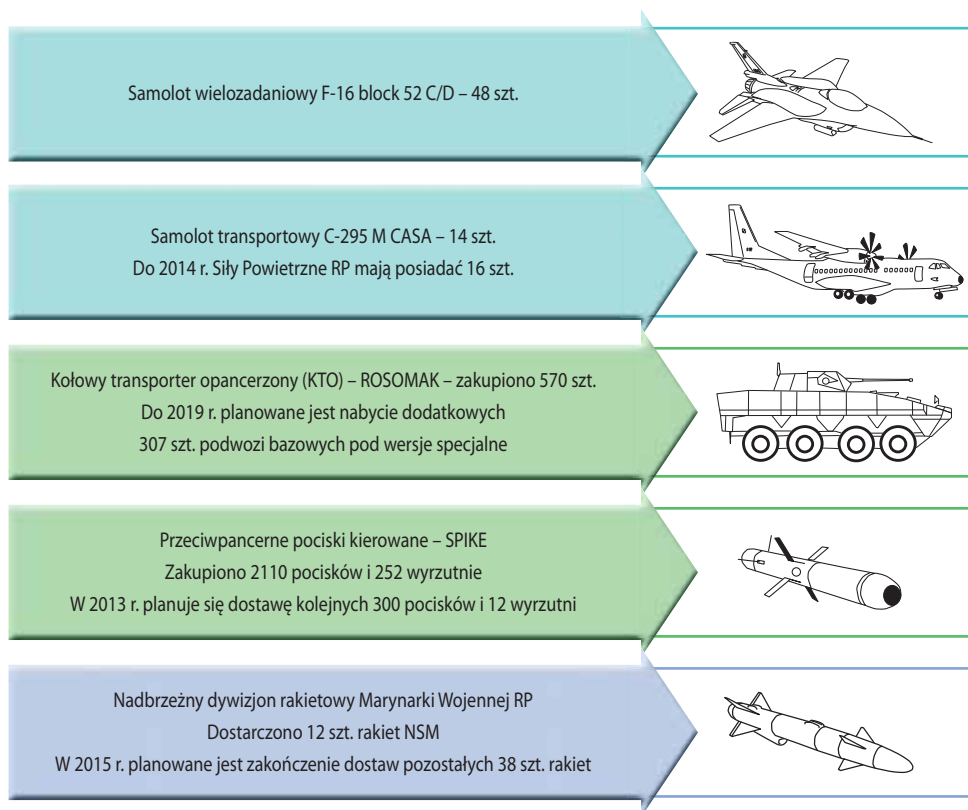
Samolot wielozadaniowy F-16 block 52 C/D – 48 szt.

Samolot transportowy C-295 M CASA – 14 szt.
Do 2014 r. Siły Powietrzne RP mają posiadać 16 szt.

Kołowy transporter opancerzony (KTO) – ROSOMAK – zakupiono 570 szt.
Do 2019 r. planowane jest nabycie dodatkowych
307 szt. podwozi bazowych pod wersje specjalne

Przeciwpancerne pociski kierowane – SPIKE
Zakupiono 2110 pocisków i 252 wyrzutnie
W 2013 r. planuje się dostawę kolejnych 300 pocisków i 12 wyrzutni

Nadbrzeżny dywizjon rakietowy Marynarki Wojennej RP
Dostarczono 12 szt. rakiet NSM
W 2015 r. planowane jest zakończenie dostaw pozostałych 38 szt. rakiet